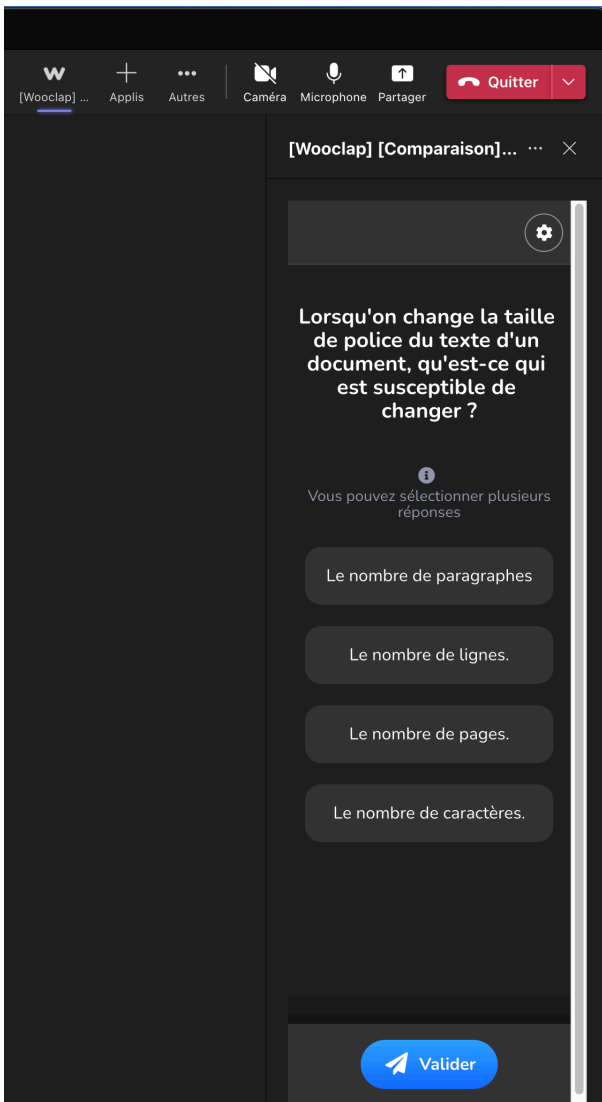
[Wooclap] ... Applis Autres Caméra Microphone Partager Quitter

[Wooclap] [Comparaison]... ···

Lorsqu'on change la taille de police du texte d'un document, qu'est-ce qui est susceptible de changer ?

Vous pouvez sélectionner plusieurs réponses

Le nombre de paragraphes

Le nombre de lignes.

Le nombre de pages.

Le nombre de caractères.

Valider